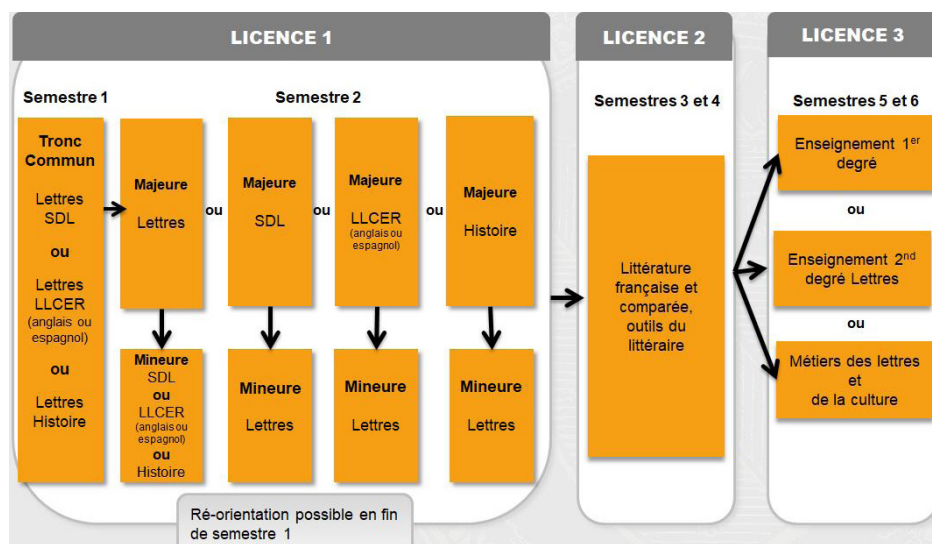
LICENCE 1

Semestre 1

Tronc Commun

Lettres SDL

ou

Lettres LLCER (anglais ou espagnol)

ou

Lettres Histoire

Semestre 2

Majeure

Lettres

ou

Majeure

SDL

ou

Majeure

LLCER (anglais ou espagnol)

ou

Majeure

Histoire

Mineure SDL ou LLCER (anglais ou espagnol) ou Histoire

Mineure

Lettres

Mineure

Lettres

Mineure

Lettres

Ré-orientation possible en fin de semestre 1

LICENCE 2

Semestres 3 et 4

Littérature française et comparée, outils du littéraire

LICENCE 3

Semestres 5 et 6

Enseignement 1$^{er}$ degré

ou

Enseignement 2$^{nd}$ degré Lettres

ou

Métiers des lettres et de la culture